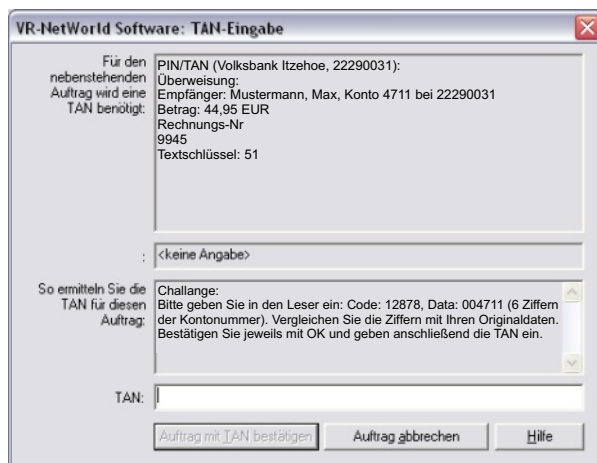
VR-NetWorld Software: TAN-Eingabe

Für den nebenstehenden Auftrag wird eine TAN benötigt:

PIN/TAN (Volksbank Itzehoe, 22290031):
Überweisung:
Empfänger: Mustermann, Max, Konto 4711 bei 22290031
Betrag: 44,95 EUR
Rechnungs-Nr
9945
Textschlüssel: 51

:

<keine Angabe>

So ermitteln Sie die TAN für diesen Auftrag:

Challange:
Bitte geben Sie in den Leser ein: Code: 12878, Data: 004711 (6 Ziffern der Kontonummer). Vergleichen Sie die Ziffern mit Ihren Originaldaten. Bestätigen Sie jeweils mit OK und geben anschließend die TAN ein.

TAN:

Auftrag mit TAN bestätigen

Auftrag abbrechen

Hilfe